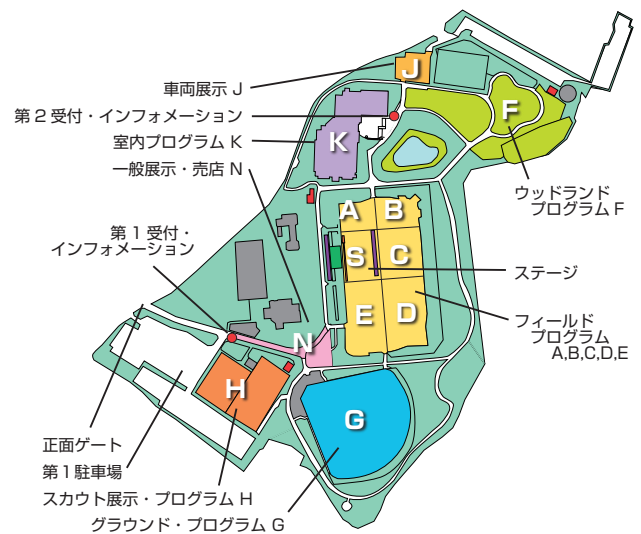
車両展示 J
第２受付・インフォメーション
室内プログラム K
一般展示・売店 N
第１受付・インフォメーション
正面ゲート
第１駐車場
スカウト展示・プログラム H
グラウンド・プログラム G
ウッドランドプログラム F
ステージ
フィールドプログラム A,B,C,D,E
J
K
F
A
B
S
C
E
D
N
H
G